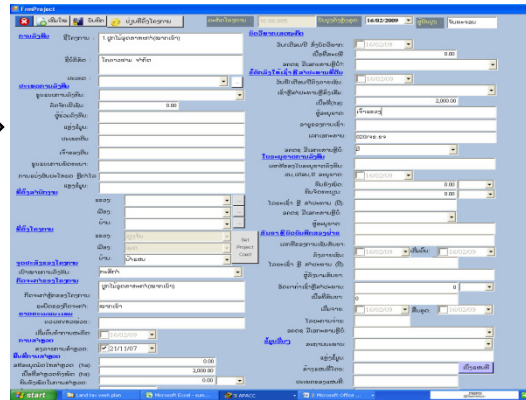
FrmProject

บันทึก | ลบ | ปฏิบัติการโครงการ

16/02/2009

ชื่อโครงการ 1.ปลูกไม้ยูคาลิปตัส(อาชีพ)

การปลูก

ผู้ติดต่อ โครงการพ่อหลวง

การขายไม้

การปลูก

ที่ตั้งโครงการ

ภาค

จังหวัด

อำเภอ

ตำบล

Set Project Conf

ที่ตั้งโครงการ

เจ้าของ

ปลูกไม้ยูคาลิปตัส(อาชีพ)

ไม่ใช่

21/11/07

2,000.00

0.00

0.00

16/02/2009

0.00

2,000.00

เจ้าของ

020/49.69

0

16/02/09

0.00

0.00

16/02/09

16/02/09

0

16/02/09

16/02/09

start

Land-tax-work-plan

Microsoft Excel

3 APACC

Microsoft Office